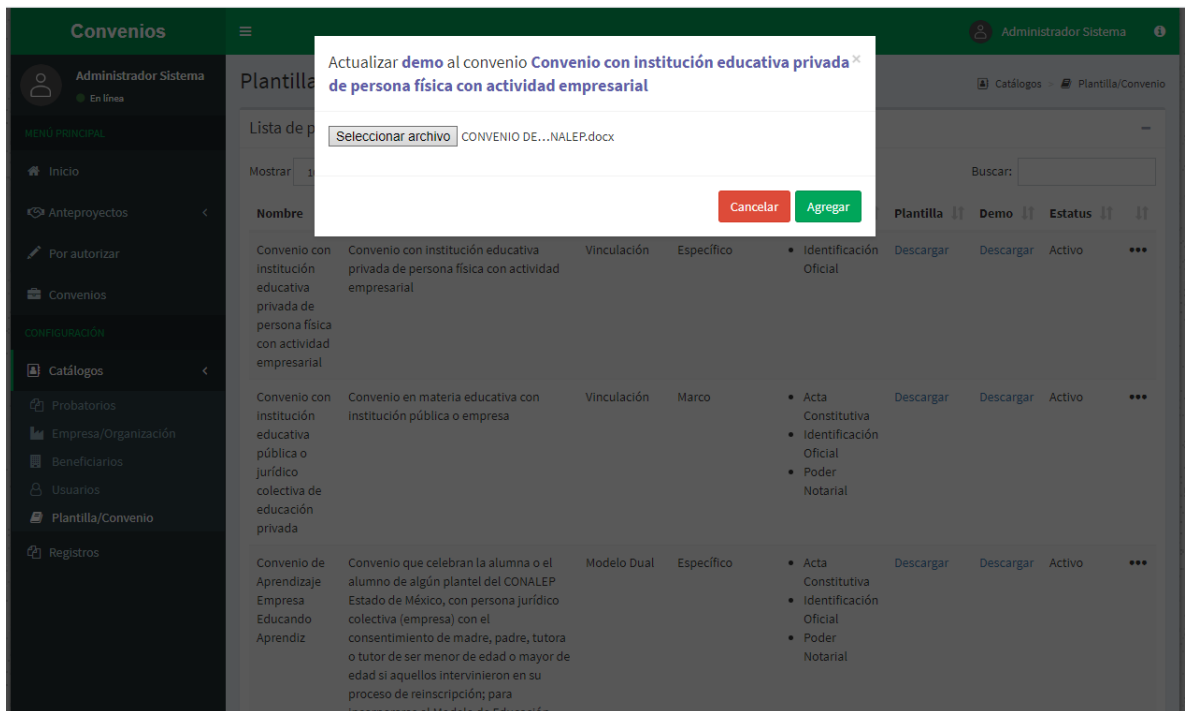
Convenios

Administrador Sistema

Administrador Sistema
En línea

MENÚ PRINCIPAL

Inicio

Anteproyectos

Por autorizar

Convenios

CONFIGURACIÓN

Catálogos

Probatorios

Empresa/Organización

Beneficiarios

Usuarios

Plantilla/Convenio

Registros

Plantilla

Catálogos > Plantilla/Convenio

Lista de p

Mostrar 1

Buscar:

Actualizar **demo** al convenio **Convenio con institución educativa privada de persona física con actividad empresarial** ×

Seleccionar archivo CONVENIO DE…NALEP.docx

Cancelar Agregar

| Nombre | | | | | Plantilla | Demo | Estatus | |
|---|---|---|---|---|---|---|---|---|
| Convenio con institución educativa privada de persona física con actividad empresarial | Convenio con institución educativa privada de persona física con actividad empresarial | Vinculación | Específico | • Identificación Oficial | Descargar | Descargar | Activo | ••• |
| Convenio con institución educativa pública o jurídico colectiva de educación privada | Convenio en materia educativa con institución pública o empresa | Vinculación | Marco | • Acta Constitutiva • Identificación Oficial • Poder Notarial | Descargar | Descargar | Activo | ••• |
| Convenio de Aprendizaje Empresa Educando Aprendiz | Convenio que celebran la alumna o el alumno de algún plantel del CONALEP Estado de México, con persona jurídico colectiva (empresa) con el consentimiento de madre, padre, tutora o tutor de ser menor de edad o mayor de edad si aquellos intervinieron en su proceso de reinscripción; para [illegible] | Modelo Dual | Específico | • Acta Constitutiva • Identificación Oficial • Poder Notarial | Descargar | Descargar | Activo | ••• |